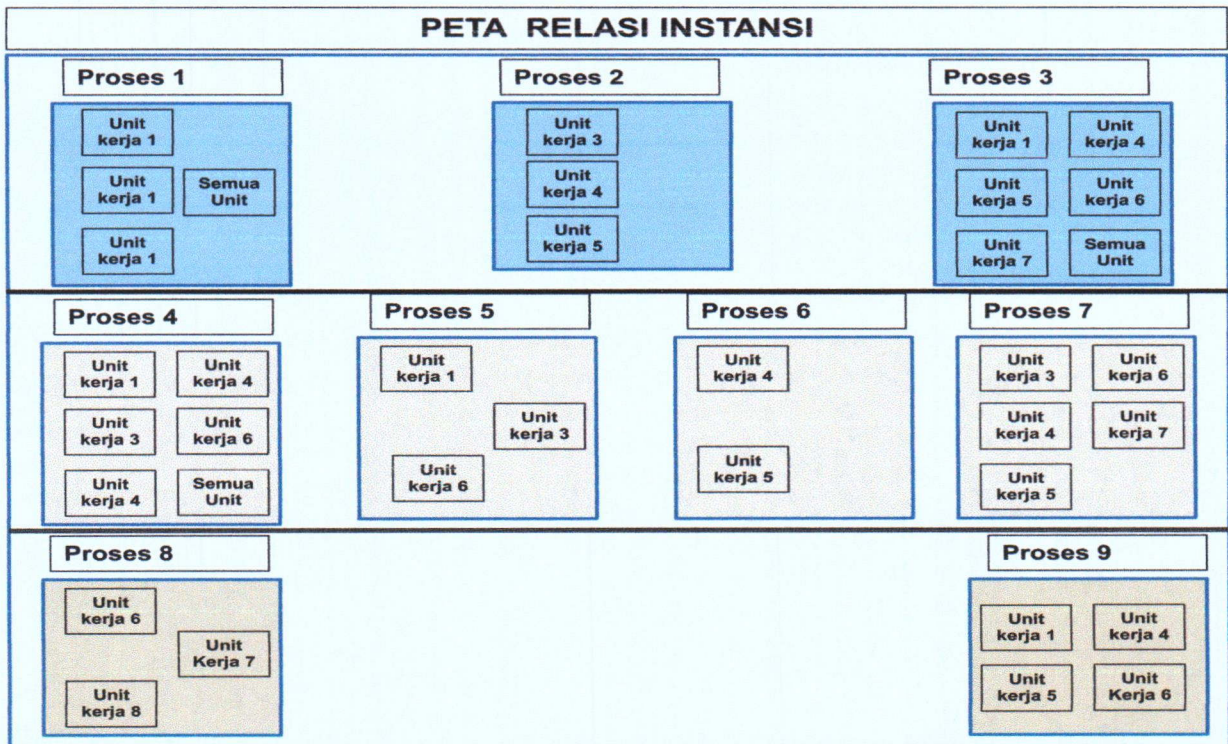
PETA RELASI INSTANSI

Proses 1

Unit kerja 1

Unit kerja 1

Semua Unit

Unit kerja 1

Proses 2

Unit kerja 3

Unit kerja 4

Unit kerja 5

Proses 3

Unit kerja 1

Unit kerja 4

Unit kerja 5

Unit kerja 6

Unit kerja 7

Semua Unit

Proses 4

Unit kerja 1

Unit kerja 4

Unit kerja 3

Unit kerja 6

Unit kerja 4

Semua Unit

Proses 5

Unit kerja 1

Unit kerja 3

Unit kerja 6

Proses 6

Unit kerja 4

Unit kerja 5

Proses 7

Unit kerja 3

Unit kerja 6

Unit kerja 4

Unit kerja 7

Unit kerja 5

Proses 8

Unit kerja 6

Unit Kerja 7

Unit kerja 8

Proses 9

Unit kerja 1

Unit kerja 4

Unit kerja 5

Unit Kerja 6